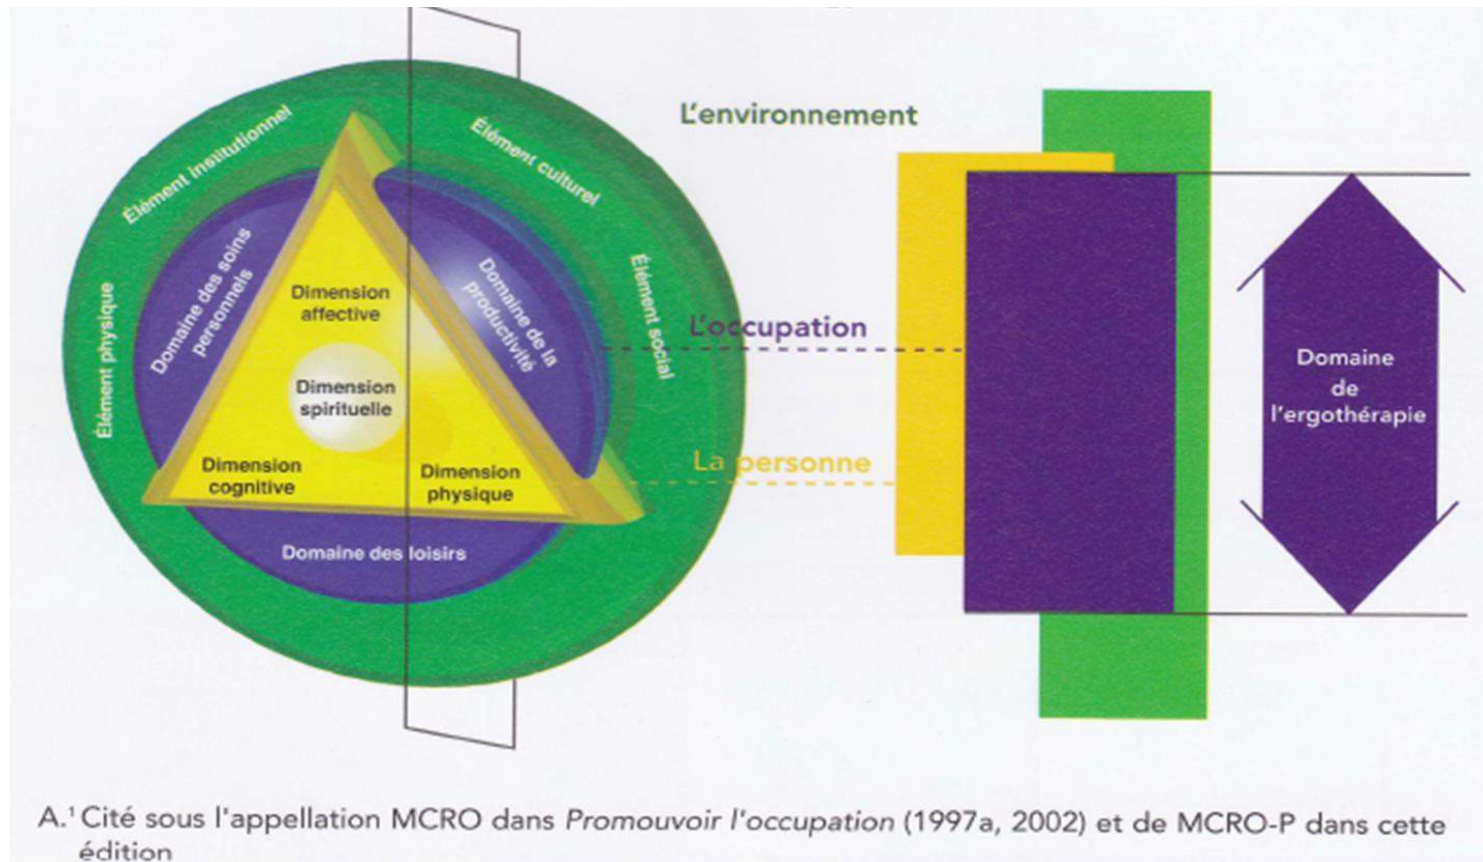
Élément institutionnel
Élément culturel
Élément social
Élément physique
Domaine des soins personnels
Domaine de la productivité
Dimension affective
Dimension spirituelle
Dimension cognitive
Dimension physique
Domaine des loisirs

L'environnement
L'occupation
La personne
Domaine de l'ergothérapie

A.¹ Cité sous l'appellation MCRO dans Promouvoir l'occupation (1997a, 2002) et de MCRO-P dans cette édition